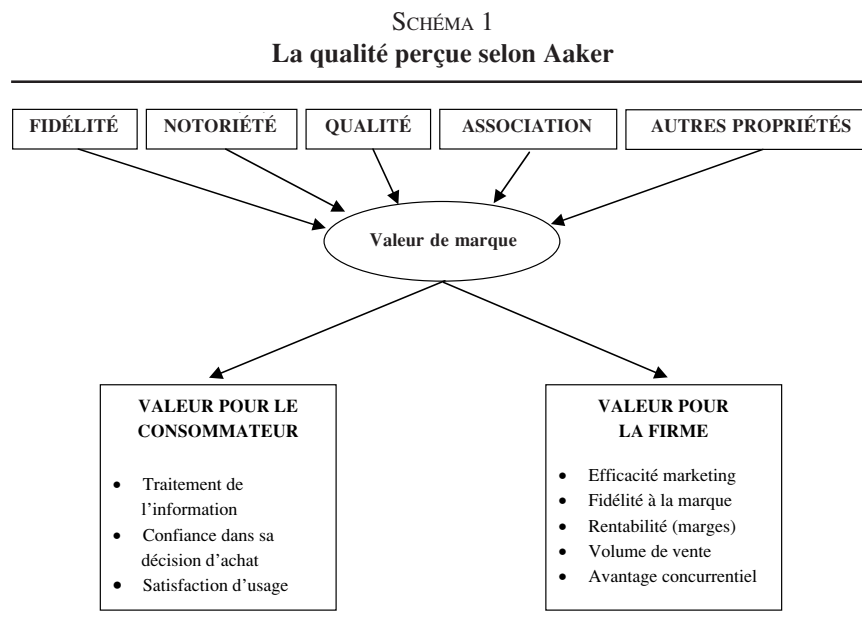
SCHÉMA 1
**La qualité perçue selon Aaker**

FIDÉLITÉ

NOTORIÉTÉ

QUALITÉ

ASSOCIATION

AUTRES PROPRIÉTÉS

Valeur de marque

VALEUR POUR LE CONSOMMATEUR

- Traitement de l'information
- Confiance dans sa décision d'achat
- Satisfaction d'usage

VALEUR POUR LA FIRME

- Efficacité marketing
- Fidélité à la marque
- Rentabilité (marges)
- Volume de vente
- Avantage concurrentiel